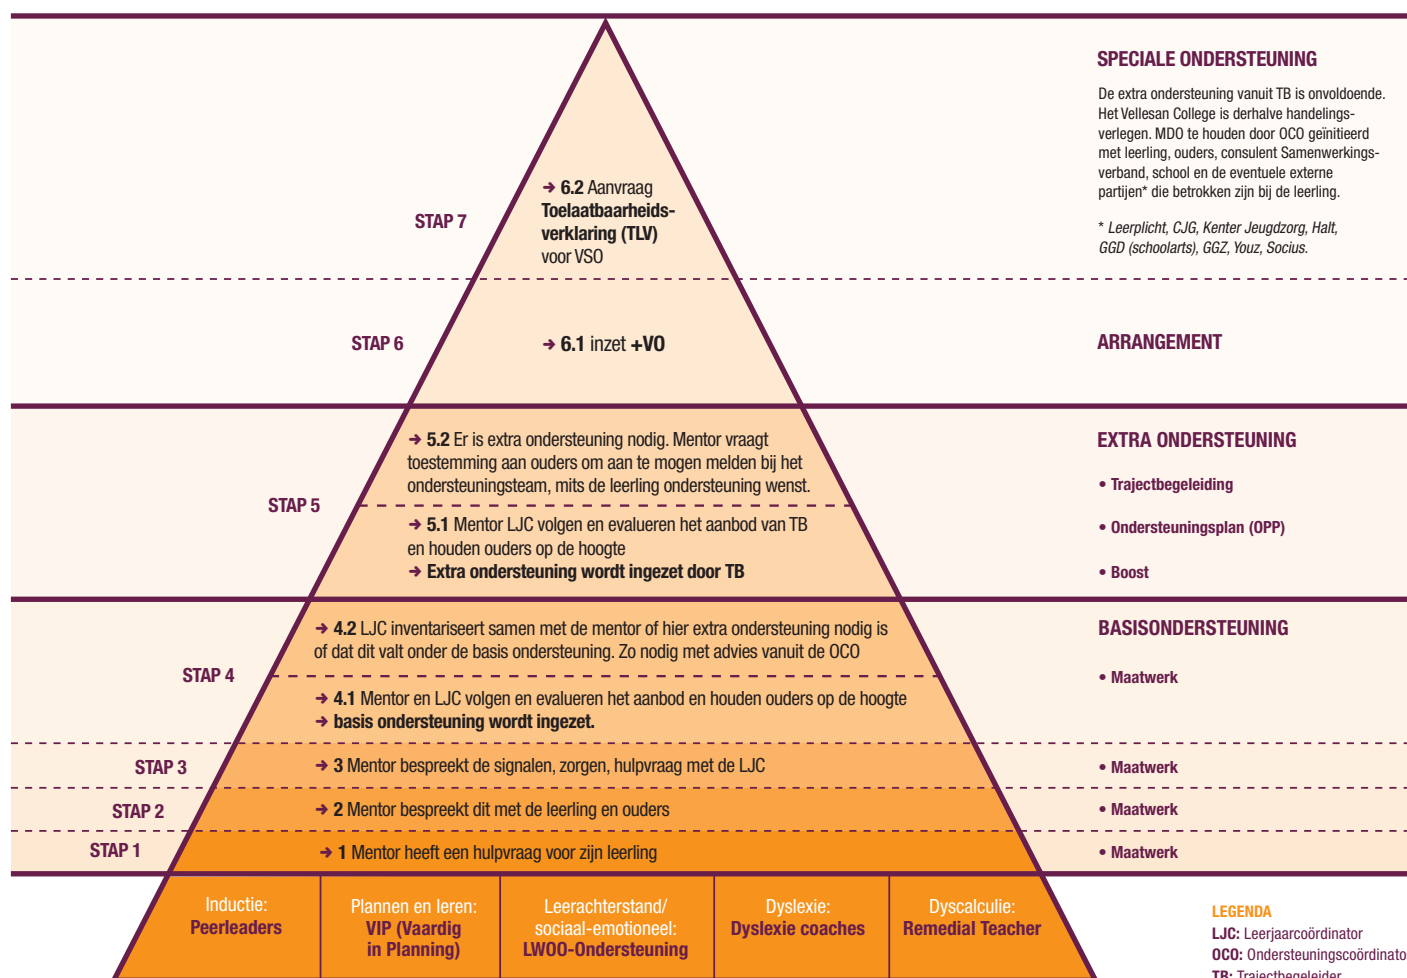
SPECIALE ONDERSTEUNING

De extra ondersteuning vanuit TB is onvoldoende. Het Vellesan College is derhalve handelingsverlegen. MDO te houden door OCO geïnitieerd met leerling, ouders, consulent Samenwerkingsverband, school en de eventuele externe partijen* die betrokken zijn bij de leerling.

* Leerplicht, CJG, Kenter Jeugdzorg, Halt, GGD (schoolarts), GGZ, Youz, Socius.

STAP 7

➔ 6.2 Aanvraag Toelaatbaarheidsverklaring (TLV) voor VSO

STAP 6

➔ 6.1 inzet +VO

ARRANGEMENT

EXTRA ONDERSTEUNING

• Trajectbegeleiding

• Ondersteuningsplan (OPP)

• Boost

STAP 5

➔ 5.2 Er is extra ondersteuning nodig. Mentor vraagt toestemming aan ouders om aan te mogen melden bij het ondersteuningsteam, mits de leerling ondersteuning wenst.

➔ 5.1 Mentor LJC volgen en evalueren het aanbod van TB en houden ouders op de hoogte
➔ Extra ondersteuning wordt ingezet door TB

BASISONDERSTEUNING

• Maatwerk

STAP 4

➔ 4.2 LJC inventariseert samen met de mentor of hier extra ondersteuning nodig is of dat dit valt onder de basis ondersteuning. Zo nodig met advies vanuit de OCO

➔ 4.1 Mentor en LJC volgen en evalueren het aanbod en houden ouders op de hoogte
➔ basis ondersteuning wordt ingezet.

STAP 3

➔ 3 Mentor bespreekt de signalen, zorgen, hulpvraag met de LJC

• Maatwerk

STAP 2

➔ 2 Mentor bespreekt dit met de leerling en ouders

• Maatwerk

STAP 1

➔ 1 Mentor heeft een hulpvraag voor zijn leerling

• Maatwerk

Inductie: Peerleaders

Plannen en leren: VIP (Vaardig in Planning)

Leerachterstand/ sociaal-emotioneel: LWOO-Ondersteuning

Dyslexie: Dyslexie coaches

Dyscalculie: Remedial Teacher

LEGENDA
LJC: Leerjaarcoördinator
OCO: Ondersteuningscoördinato
TB: Trajectbegeleider